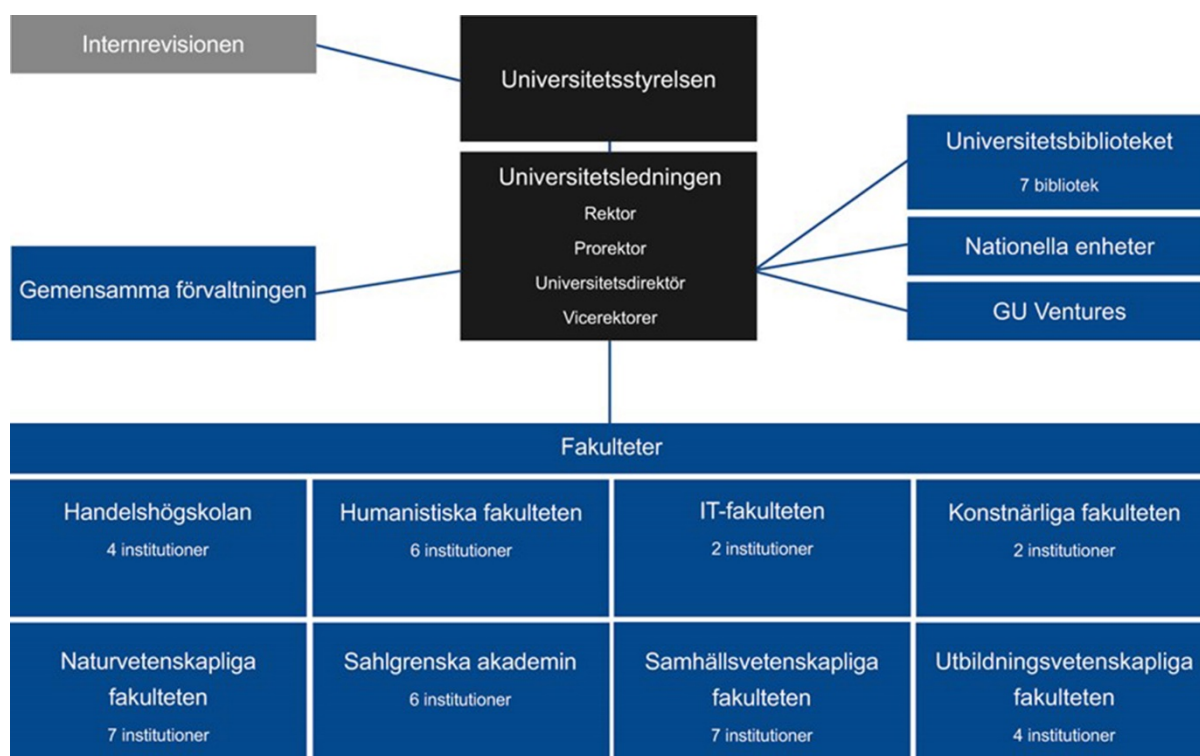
Internrevisionen

Universitetsstyrelsen

Universitetsledningen
Rektor
Prorektor
Universitetsdirektör
Vicerektorer

Gemensamma förvaltningen

Universitetsbiblioteket
7 bibliotek

Nationella enheter

GU Ventures

Fakulteter

| Handelshögskolan<br>4 institutioner | Humanistiska fakulteten<br>6 institutioner | IT-fakulteten<br>2 institutioner | Konstnärliga fakulteten<br>2 institutioner |
|---|---|---|---|
| Naturvetenskapliga fakulteten<br>7 institutioner | Sahlgrenska akademin<br>6 institutioner | Samhällsvetenskapliga fakulteten<br>7 institutioner | Utbildningsvetenskapliga fakulteten<br>4 institutioner |